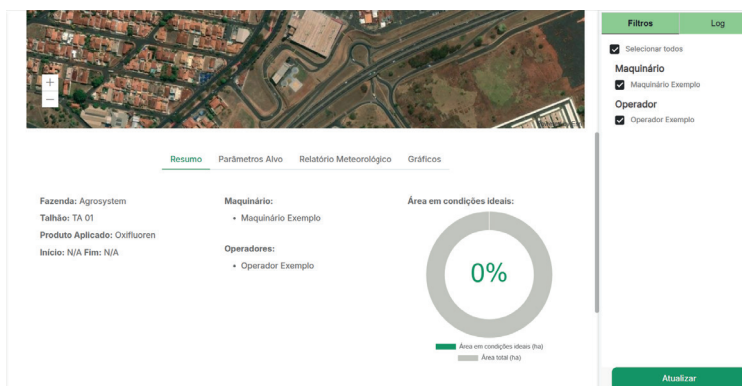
+
−

Resumo Parâmetros Alvo Relatório Meteorológico Gráficos

**Fazenda:** Agrosystem
**Talhão:** TA 01
**Produto Aplicado:** Oxifluoren
**Início:** N/A **Fim:** N/A

**Maquinário:**
• Maquinário Exemplo

**Operadores:**
• Operador Exemplo

**Área em condições ideais:**

0%

Área em condições ideais (ha)
Área total (ha)

Filtros Log

Selecionar todos

Maquinário
Maquinário Exemplo

Operador
Operador Exemplo

Atualizar